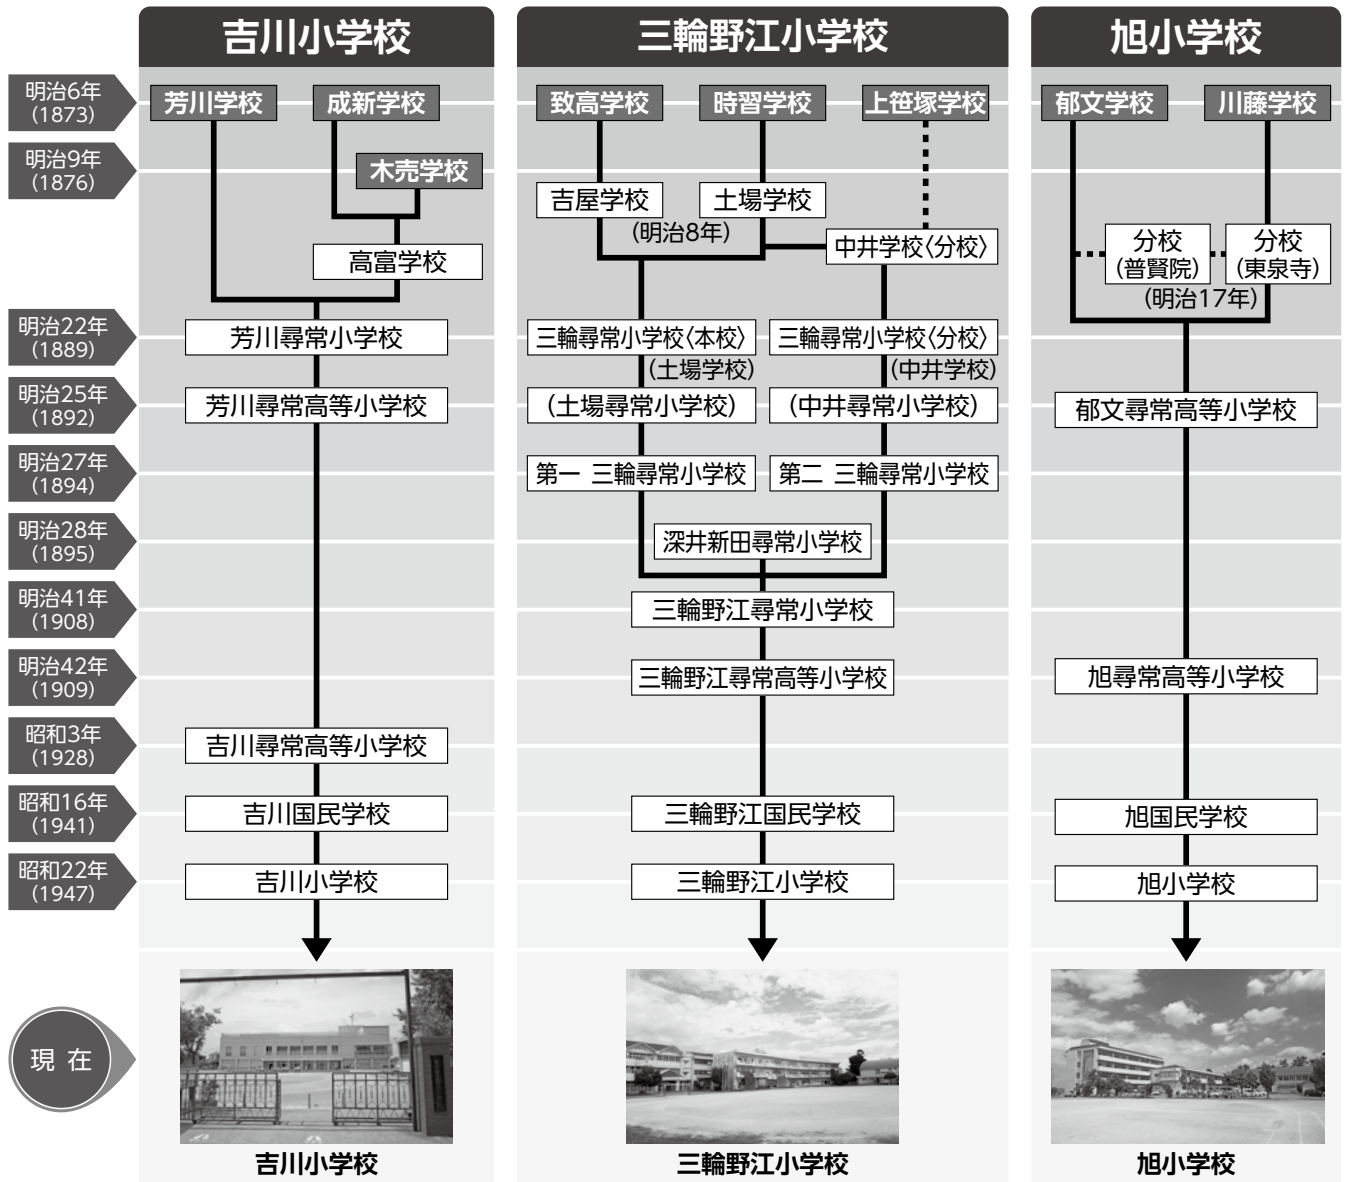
吉川小学校

三輪野江小学校

旭小学校

明治6年（1873）

芳川学校　成新学校

致高学校　時習学校　上笹塚学校

郁文学校　川藤学校

明治9年（1876）

木売学校

吉屋学校　土場学校

（明治8年）

中井学校〈分校〉

高富学校

分校（普賢院）　分校（東泉寺）

（明治17年）

明治22年（1889）

芳川尋常小学校

三輪尋常小学校〈本校〉（土場学校）

三輪尋常小学校〈分校〉（中井学校）

明治25年（1892）

芳川尋常高等小学校

（土場尋常小学校）

（中井尋常小学校）

郁文尋常高等小学校

明治27年（1894）

第一 三輪尋常小学校

第二 三輪尋常小学校

明治28年（1895）

深井新田尋常小学校

明治41年（1908）

三輪野江尋常小学校

明治42年（1909）

三輪野江尋常高等小学校

旭尋常高等小学校

昭和3年（1928）

吉川尋常高等小学校

昭和16年（1941）

吉川国民学校

三輪野江国民学校

旭国民学校

昭和22年（1947）

吉川小学校

三輪野江小学校

旭小学校

現 在

吉川小学校

三輪野江小学校

旭小学校